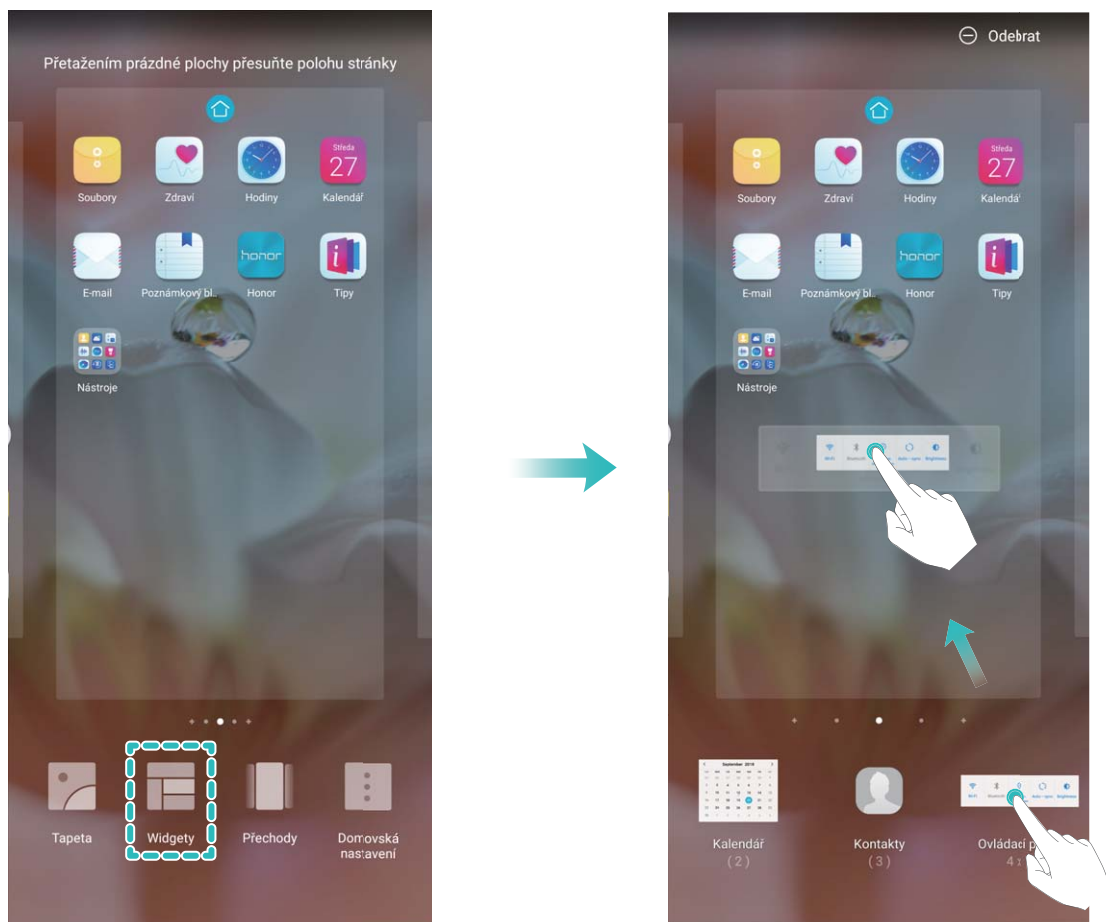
Přetažením prázdné plochy přesuňte polohu stránky

Středa 27

Soubory Zdraví Hodiny Kalendář

honor

E-mail Poznámkový bl. Honor Tipy

Nástroje

Tapeta Widgety Přechody Domovská nastavení

Odebrat

Středa 27

Soubory Zdraví Hodiny Kalendář

honor

E-mail Poznámkový bl. Honor Tipy

Nástroje

Kalendář (2)

Kontakty (3)

Ovládací p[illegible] 4 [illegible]